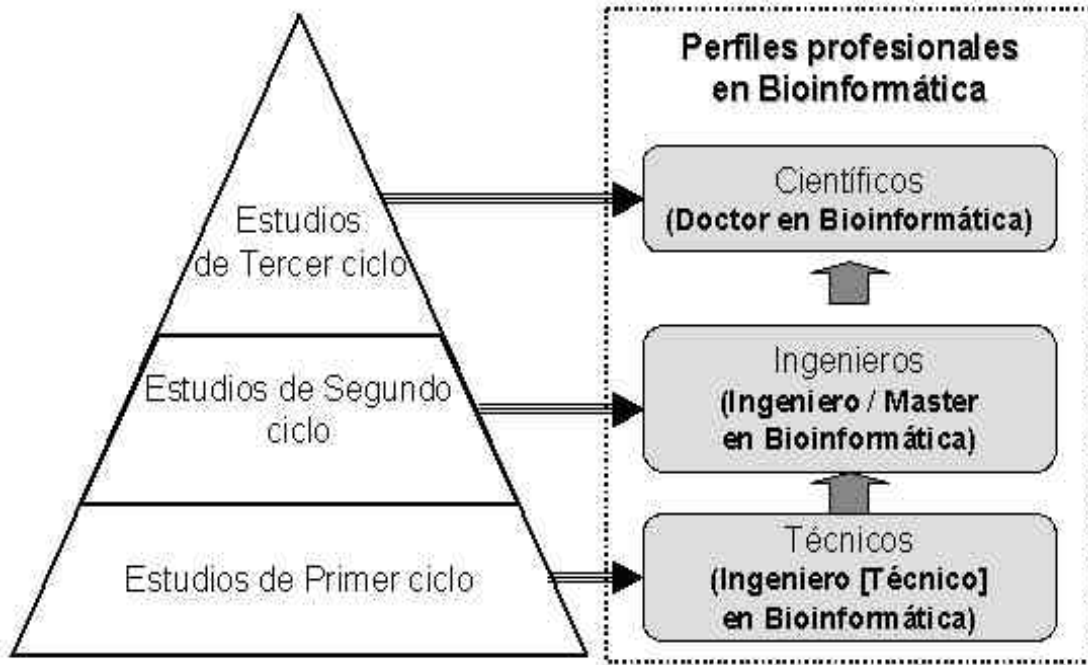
Estudios de Tercer ciclo

Estudios de Segundo ciclo

Estudios de Primer ciclo

Perfiles profesionales en Bioinformática

Científicos
(Doctor en Bioinformática)

Ingenieros
(Ingeniero / Master en Bioinformática)

Técnicos
(Ingeniero [Técnico] en Bioinformática)